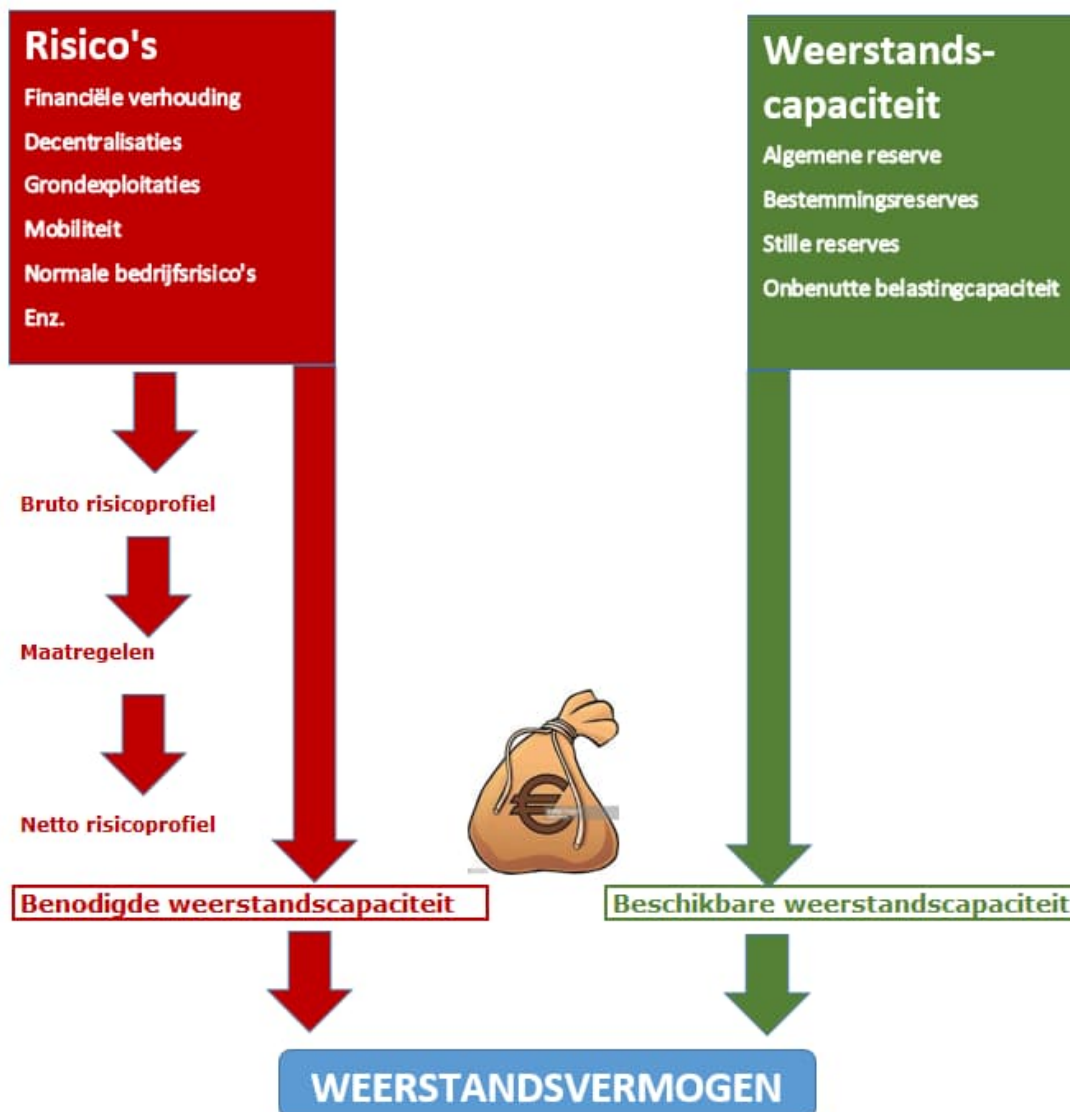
Risico's
Financiële verhouding
Decentralisaties
Grondexploitaties
Mobiliteit
Normale bedrijfsrisico's
Enz.

Weerstandscapaciteit
Algemene reserve
Bestemmingsreserves
Stille reserves
Onbenutte belastingcapaciteit

Bruto risicoprofiel

Maatregelen

Netto risicoprofiel

Benodigde weerstandscapaciteit

Beschikbare weerstandscapaciteit

WEERSTANDSVERMOGEN